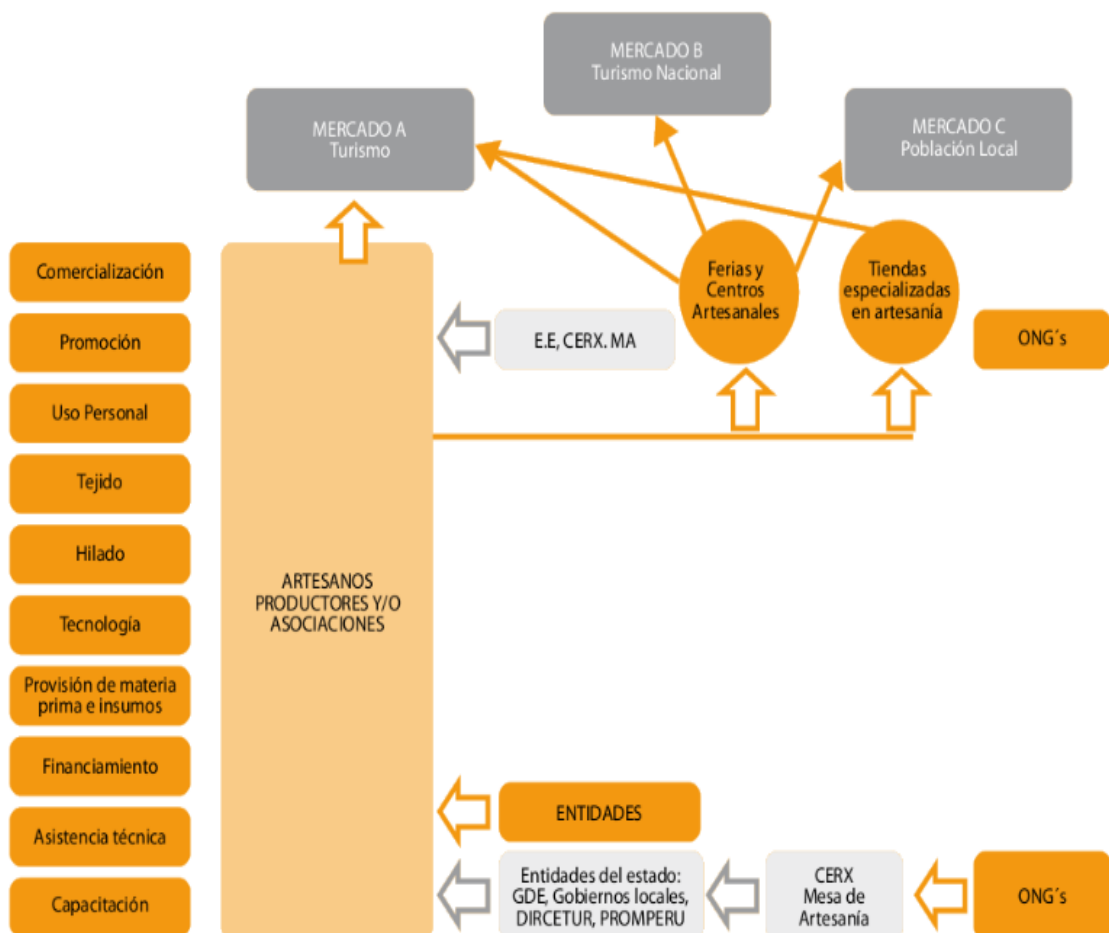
MERCADO B
Turismo Nacional

MERCADO A
Turismo

MERCADO C
Población Local

Comercialización

Promoción

Uso Personal

Tejido

Hilado

Tecnología

Provisión de materia prima e insumos

Financiamiento

Asistencia técnica

Capacitación

ARTESANOS PRODUCTORES Y/O ASOCIACIONES

E.E, CERX. MA

Ferias y Centros Artesanales

Tiendas especializadas en artesanía

ONG´s

ENTIDADES

Entidades del estado: GDE, Gobiernos locales, DIRCETUR, PROMPERU

CERX
Mesa de Artesanía

ONG´s